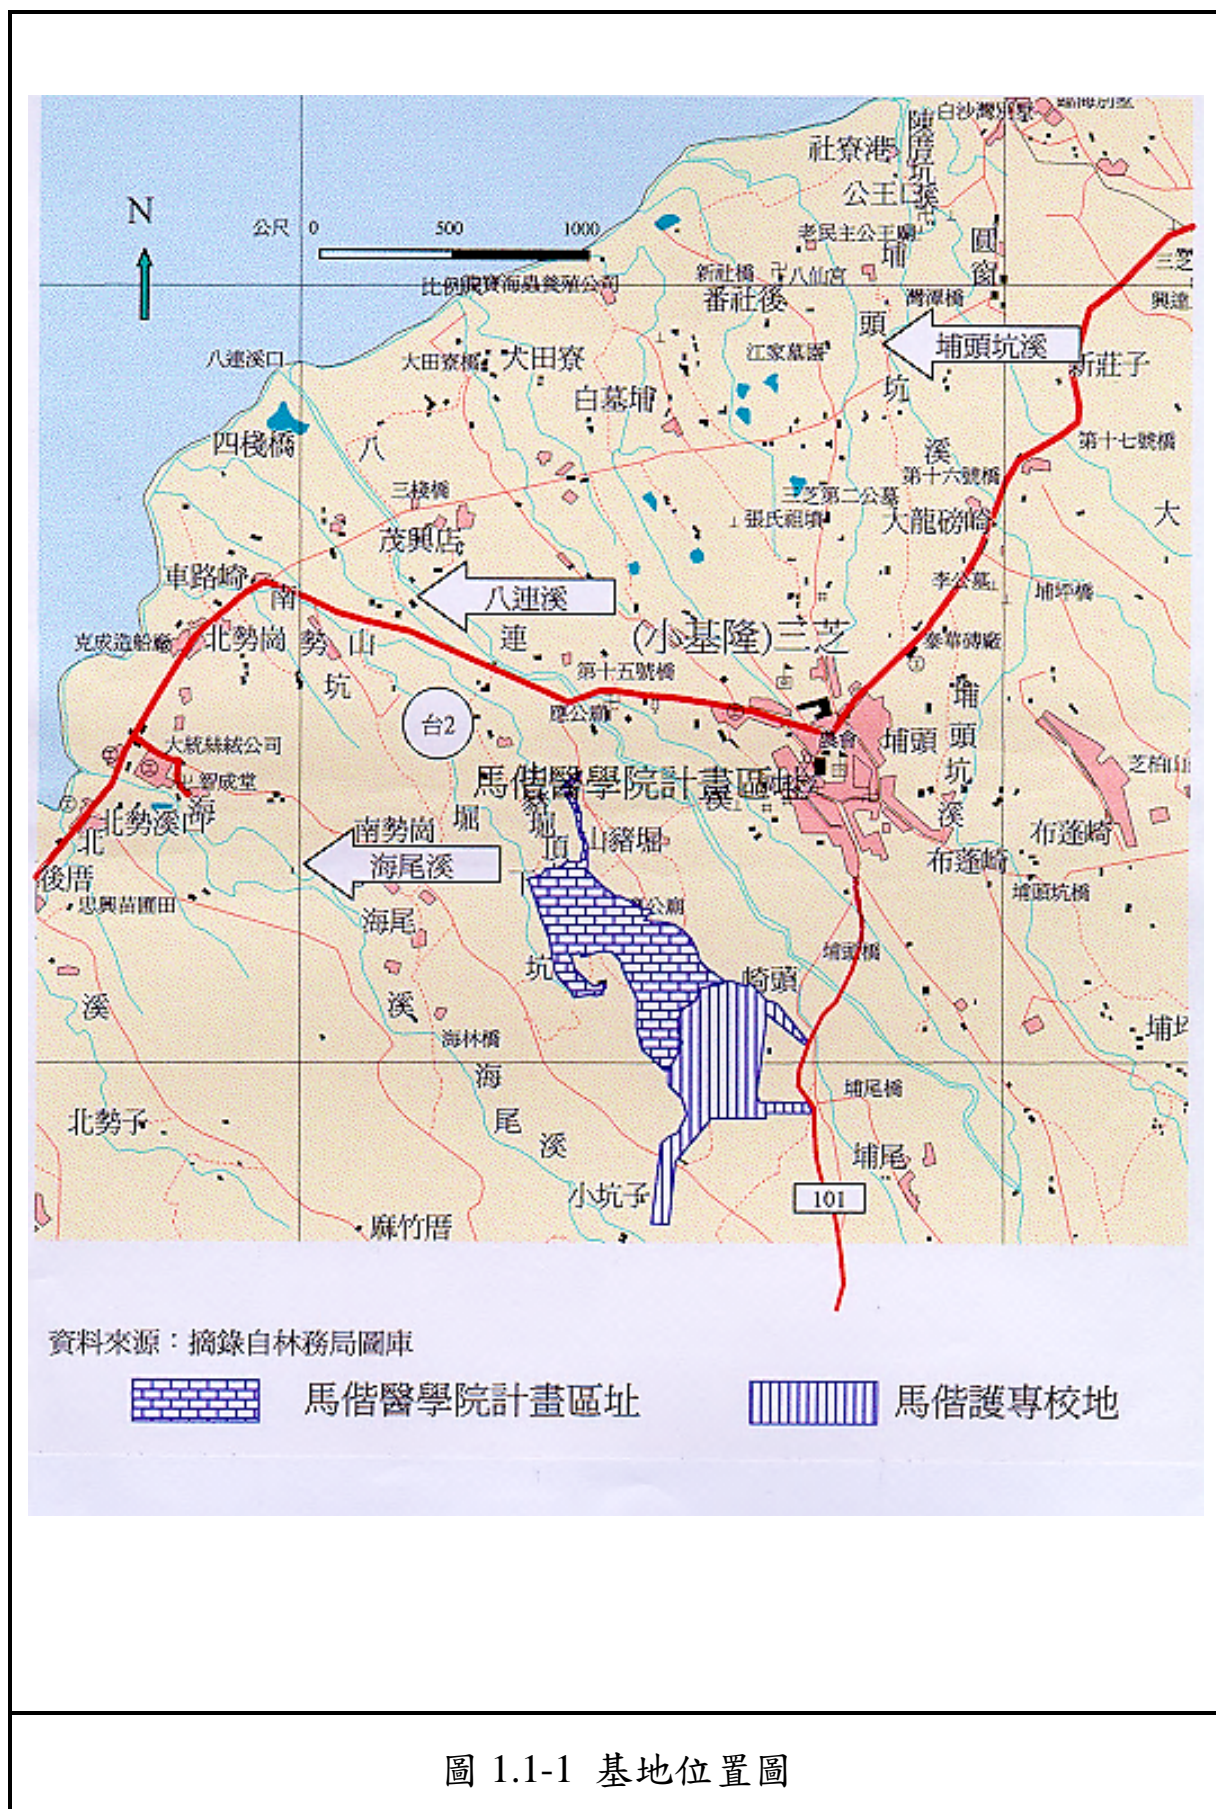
N

公尺 0 500 1000

比例尺 寶海鼎養殖公司

社寮港 陳厝坑溪 白沙灣 公王溪 老民主公王廟 新社橋 八仙宮 番社後 埔頭 圓窗 灣潭橋 三芝 興達

八連溪口 大田寮橋 大田寮 白墓埔 江家草厝 埔頭坑溪 新莊子 頭 坑 溪 第十七號橋

四棧橋 八 三棧橋 茂興店 三芝第二公墓 張氏祖墳 第十六號橋 大龍磅崙 大

車路崎 南 八連溪 連 李公墓 埔坪橋

克成造船廠 北勢崗 勢 山 坑 (小基隆)三芝 第十五號橋 泰華磚廠

台2 大統絲紡公司 翠成堂 廖公廟 農會 埔頭 埔 頭 坑 溪 芝柏山

北勢溪 海 北 後厝 忠興苗圃田 馬偕醫學院計畫區址 南勢崗 堀 頂 山豬堀 溪 布蓬崎 布蓬崎 埔頭坑橋

海尾溪 海尾 公廟 坑 崎頭 埔頭橋

溪 溪 海林橋 海 尾 溪 埔 埔尾橋

北勢子 埔尾 小坑子 101 麻竹厝

資料來源：摘錄自林務局圖庫

馬偕醫學院計畫區址 馬偕護專校地

圖 1.1-1 基地位置圖